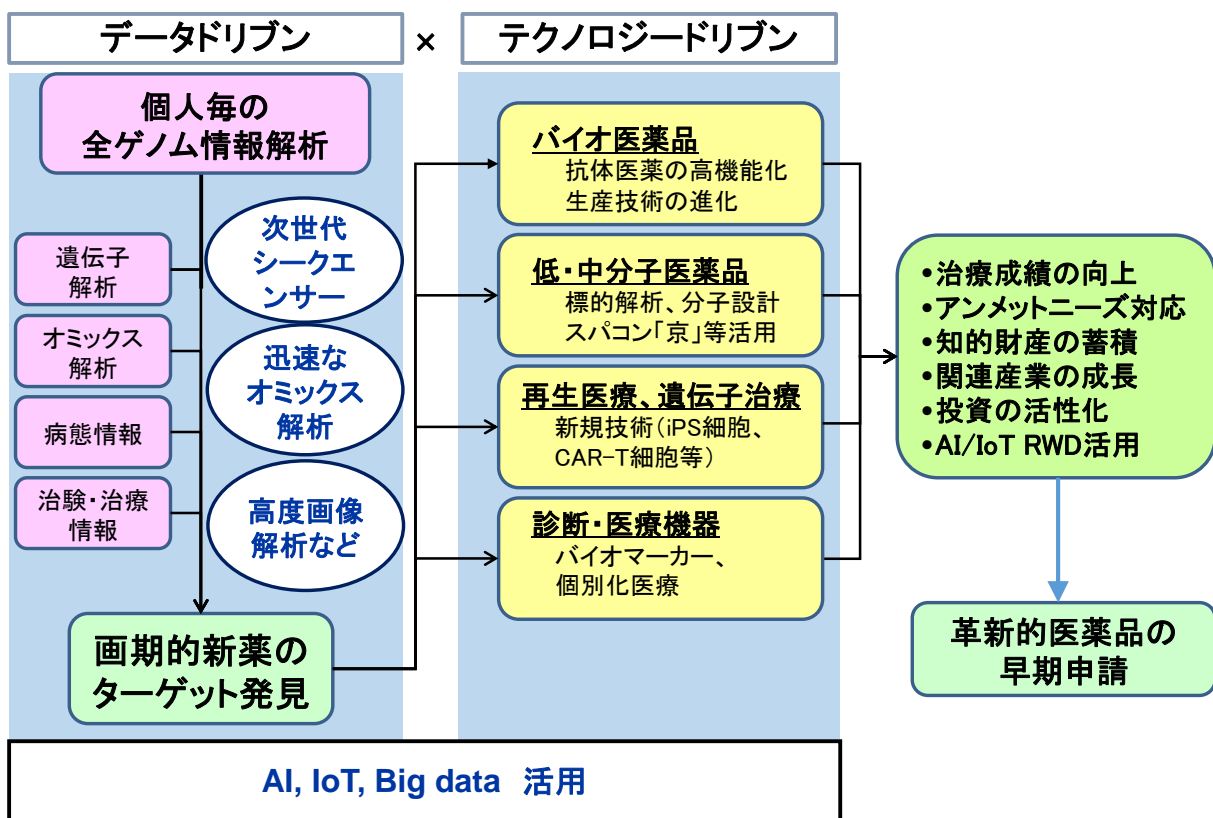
データドリブン

×

テクノロジードリブン

個人毎の
全ゲノム情報解析

遺伝子
解析

オミックス
解析

病態情報

治験・治療
情報

次世代
シークエンサー

迅速な
オミックス
解析

高度画像
解析など

画期的新薬の
ターゲット発見

バイオ医薬品
抗体医薬の高機能化
生産技術の進化

低・中分子医薬品
標的解析、分子設計
スパコン「京」等活用

再生医療、遺伝子治療
新規技術（iPS細胞、
CAR-T細胞等）

診断・医療機器
バイオマーカー、
個別化医療

•治療成績の向上
•アンメットニーズ対応
•知的財産の蓄積
•関連産業の成長
•投資の活性化
•AI/IoT RWD活用

革新的医薬品の
早期申請

AI, IoT, Big data 活用